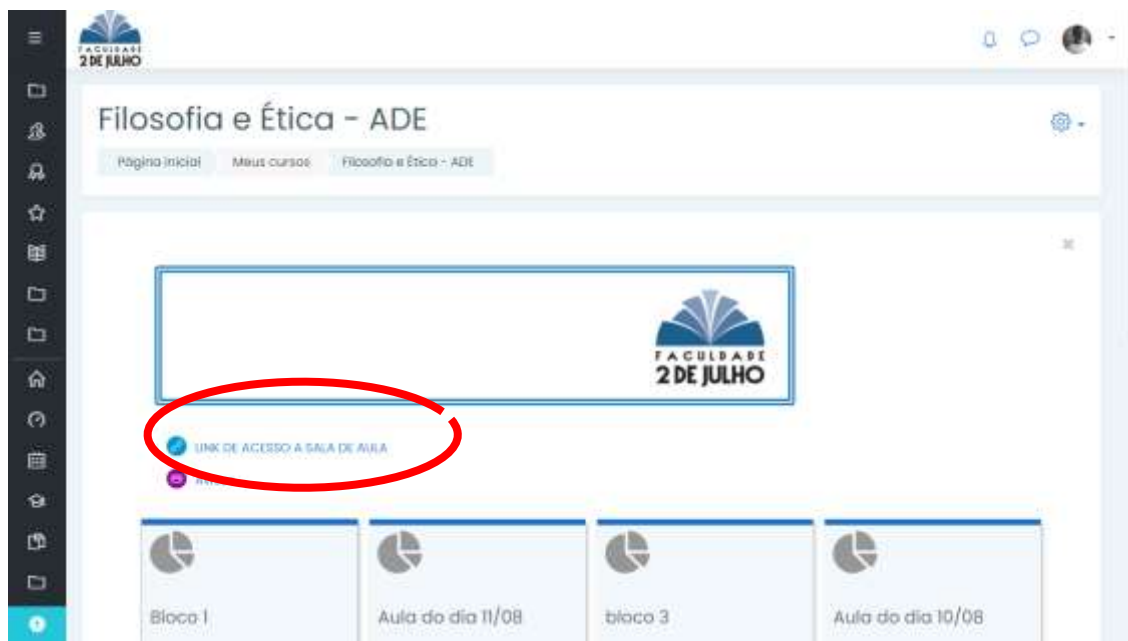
FACULDADE 2 DE JULHO

Filosofia e Ética - ADE

Página inicial Meus cursos Filosofia e Ética - ADE

FACULDADE 2 DE JULHO

LINK DE ACESSO A SALA DE AULA

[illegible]

Bloco 1

Aula do dia 11/08

bloco 3

Aula do dia 10/08